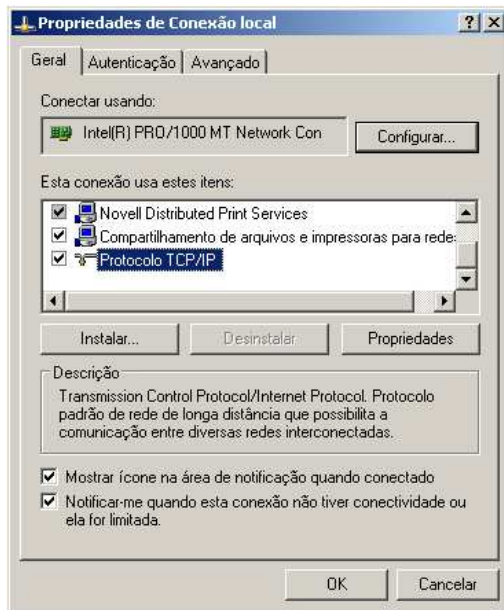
Propriedades de Conexão local

?
X

Geral
Autenticação
Avançado

Conectar usando:

Intel(R) PRO/1000 MT Network Con

Configurar...

Esta conexão usa estes itens:

Novell Distributed Print Services
Compartilhamento de arquivos e impressoras para rede:
Protocolo TCP/IP

Instalar...
Desinstalar
Propriedades

Descrição

Transmission Control Protocol/Internet Protocol. Protocolo padrão de rede de longa distância que possibilita a comunicação entre diversas redes interconectadas.

Mostrar ícone na área de notificação quando conectado

Notificar-me quando esta conexão não tiver conectividade ou ela for limitada.

OK
Cancelar